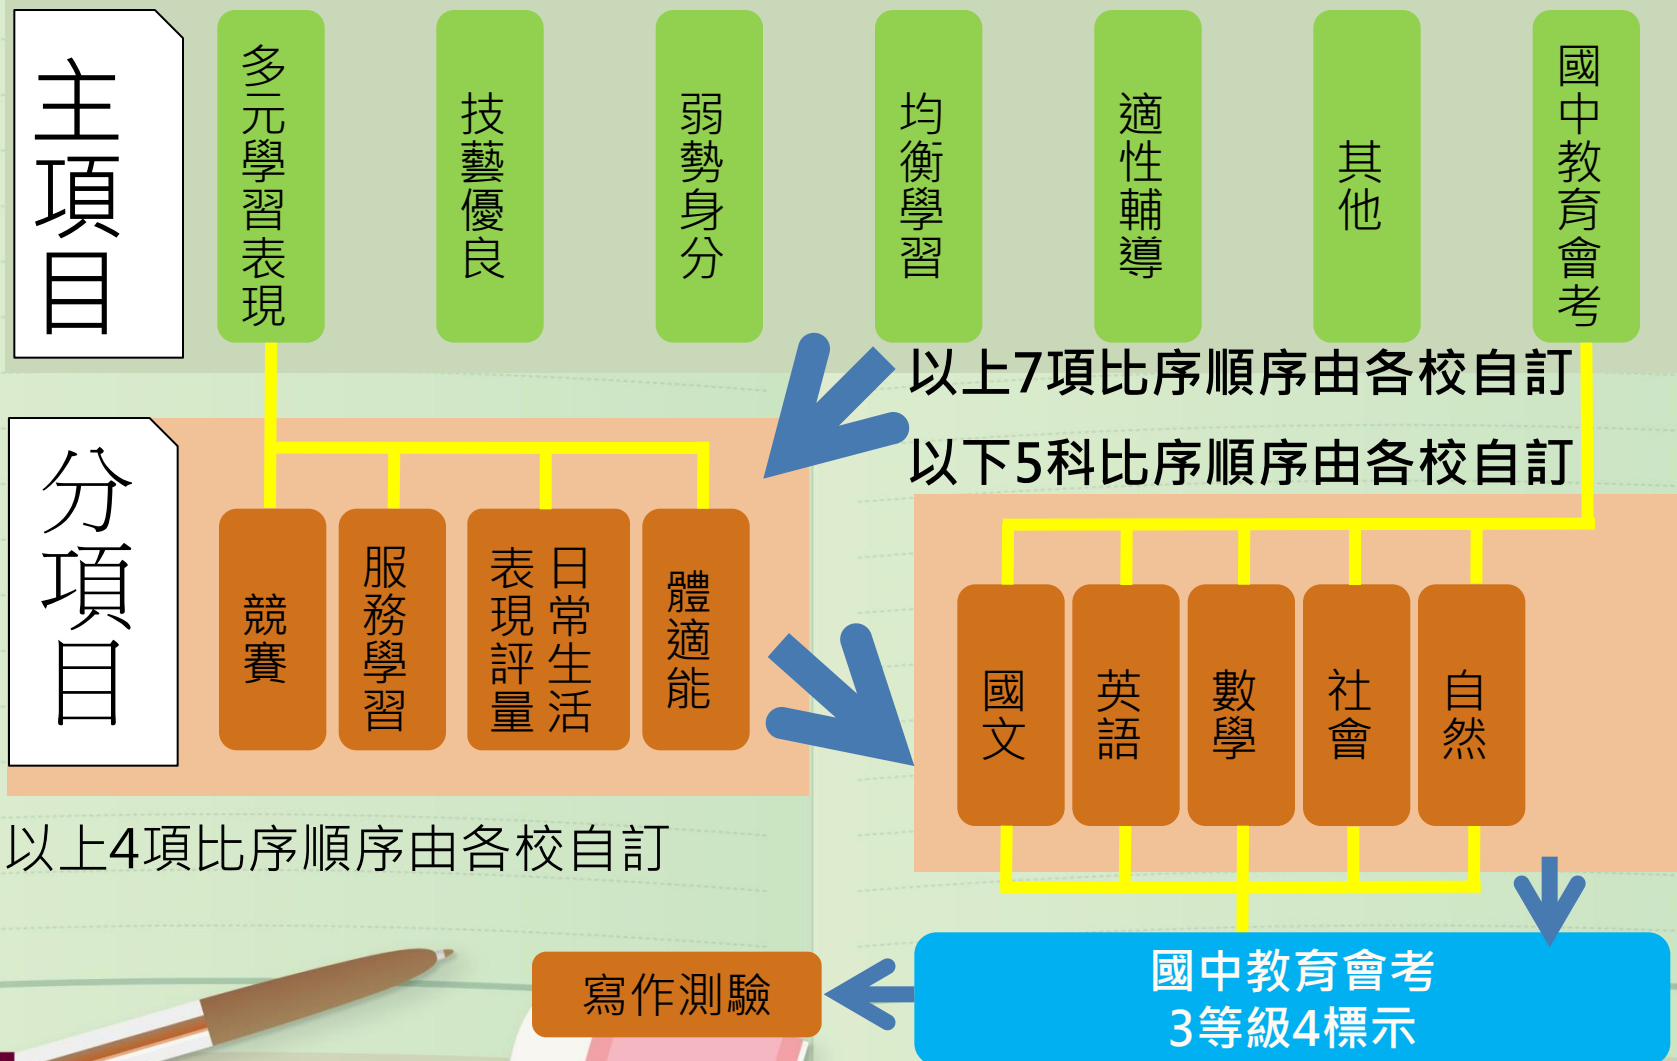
主項目

多元學習表現

技藝優良

弱勢身分

均衡學習

適性輔導

其他

國中教育會考

以上7項比序順序由各校自訂

以下5科比序順序由各校自訂

分項目

競賽

服務學習

日常生活表現評量

體適能

國文

英語

數學

社會

自然

以上4項比序順序由各校自訂

寫作測驗

國中教育會考
3等級4標示